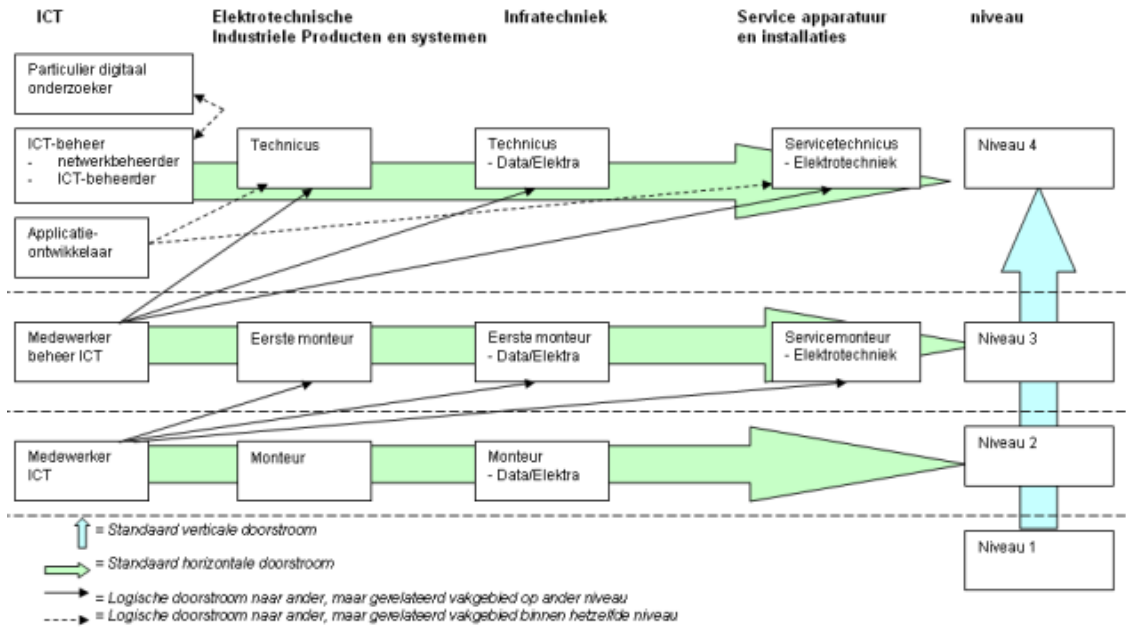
ICT

Elektrotechnische Industriele Producten en systemen

Infratechniek

Service apparatuur en installaties

niveau

Particulier digitaal onderzoeker

ICT-beheer
- netwerkbeheerder
- ICT-beheerder

Technicus

Technicus
- Data/Elektra

Servicetechnicus
- Elektrotechniek

Niveau 4

Applicatie-ontwikkelaar

Medewerker beheer ICT

Eerste monteur

Eerste monteur
- Data/Elektra

Servicemonteur
- Elektrotechniek

Niveau 3

Medewerker ICT

Monteur

Monteur
- Data/Elektra

Niveau 2

Niveau 1

= Standaard verticale doorstroom

= Standaard horizontale doorstroom

= Logische doorstroom naar ander, maar gerelateerd vakgebied op ander niveau

= Logische doorstroom naar ander, maar gerelateerd vakgebied binnen hetzelfde niveau